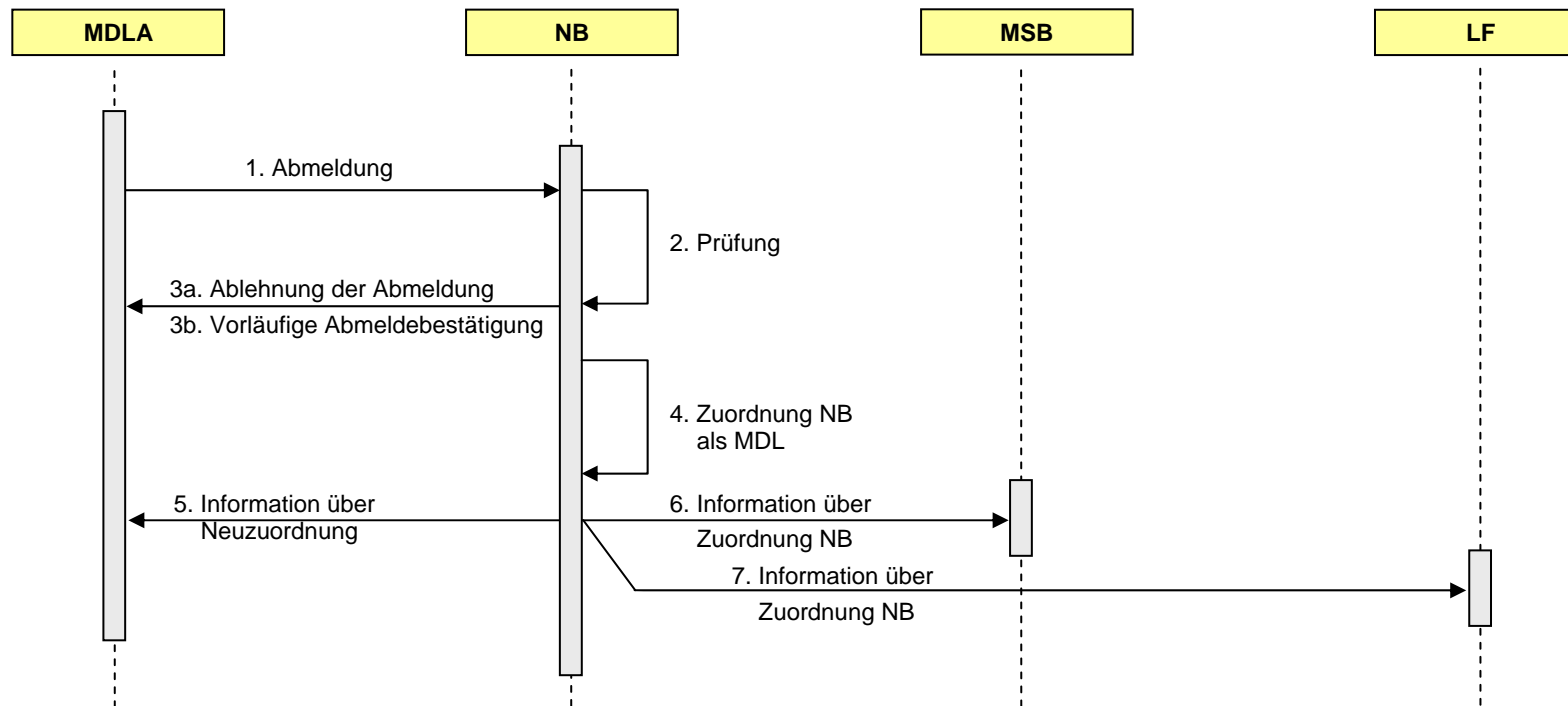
MDLA

NB

MSB

LF

1. Abmeldung

2. Prüfung

3a. Ablehnung der Abmeldung

3b. Vorläufige Abmeldebestätigung

4. Zuordnung NB als MDL

5. Information über Neuzuordnung

6. Information über Zuordnung NB

7. Information über Zuordnung NB